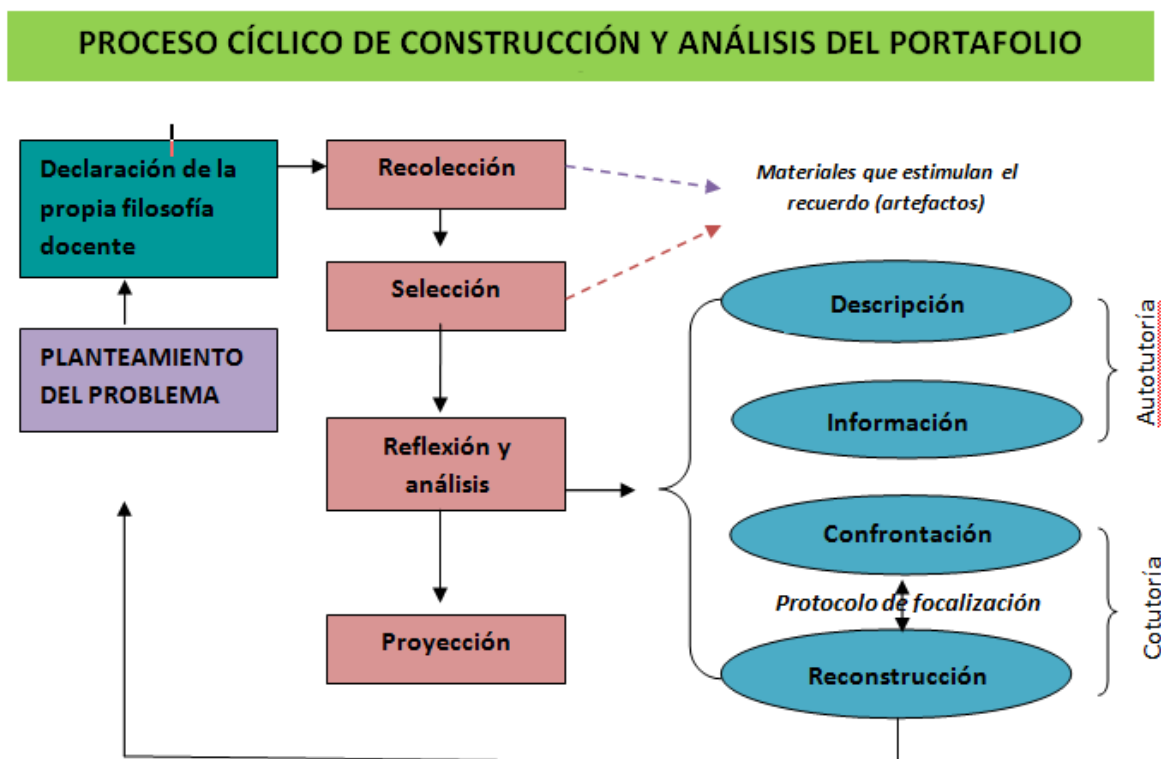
PROCESO CÍCLICO DE CONSTRUCCIÓN Y ANÁLISIS DEL PORTAFOLIO

Declaración de la propia filosofía docente

PLANTEAMIENTO DEL PROBLEMA

Recolección

Selección

Reflexión y análisis

Proyección

Materiales que estimulan el recuerdo (artefactos)

Descripción

Información

Confrontación

Protocolo de focalización

Reconstrucción

Autotutoría

Cotutoría